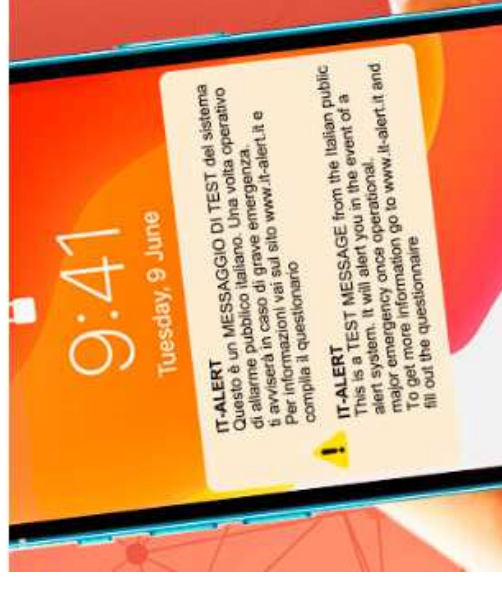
9:41
Tuesday, 9 June

IT-ALERT
Questo è un MESSAGGIO DI TEST del sistema di allarme pubblico italiano. Una volta operativo ti avviserà in caso di grave emergenza. Per informazioni vai sul sito www.it-alert.it e compila il questionario

IT-ALERT
This is a TEST MESSAGE from the Italian public alert system. It will alert you in the event of a major emergency once operational. To get more information go to www.it-alert.it and fill out the questionaire